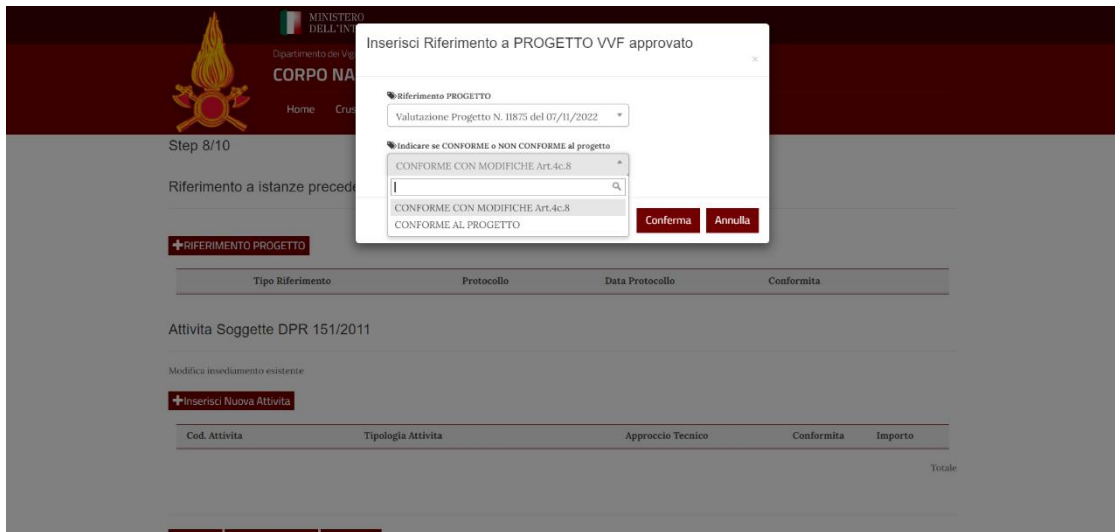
MINISTERO
DELL'INT

Dipartimento dei Vig

CORPO NA

Home Crus

Inserisci Riferimento a PROGETTO VVF approvato

×

Riferimento PROGETTO

Valutazione Progetto N. 11875 del 07/11/2022

Indicare se CONFORME o NON CONFORME al progetto

CONFORME CON MODIFICHE Art.4c.8

CONFORME CON MODIFICHE Art.4c.8
CONFORME AL PROGETTO

Conferma Annulla

Step 8/10

Riferimento a istanze precede

+RIFERIMENTO PROGETTO

| Tipo Riferimento | Protocollo | Data Protocollo | Conformita |
|---|---|---|---|

Attivita Soggette DPR 151/2011

Modifica insediamento esistente

+Inserisci Nuova Attivita

| Cod. Attivita | Tipologia Attivita | Approccio Tecnico | Conformita | Importo |
|---|---|---|---|---|

Totale